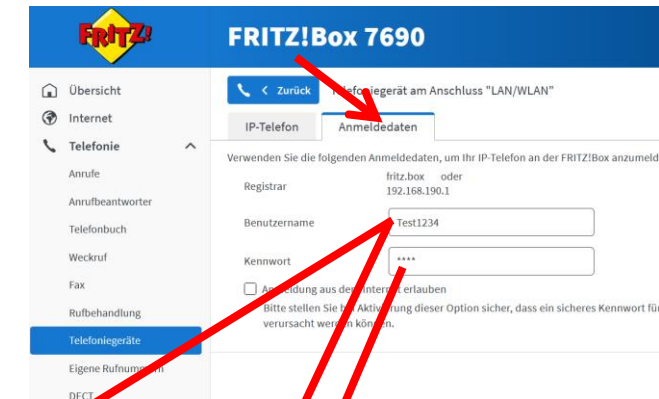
FRITZ!

FRITZ!Box 7690

Übersicht

Internet

Telefonie

Anrufe

Anrufbeantworter

Telefonbuch

Weckruf

Fax

Rufbehandlung

Telefoniegeräte

Eigene Rufnum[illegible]

DECT

< Zurück

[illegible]fonie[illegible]gerät am Anschluss "LAN/WLAN"

IP-Telefon

Anmeldedaten

Verwenden Sie die folgenden Anmeldedaten, um Ihr IP-Telefon an der FRITZ!Box anzumeld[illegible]

Registrar

fritz.box oder
192.168.190.1

Benutzername

Test1234

Kennwort

••••

A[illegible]eldung aus de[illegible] Internet erlauben

Bitte stellen Sie b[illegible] Aktivierung dieser Option sicher, dass ein sicheres Kennwort fü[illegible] verursacht werden kö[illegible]nen.